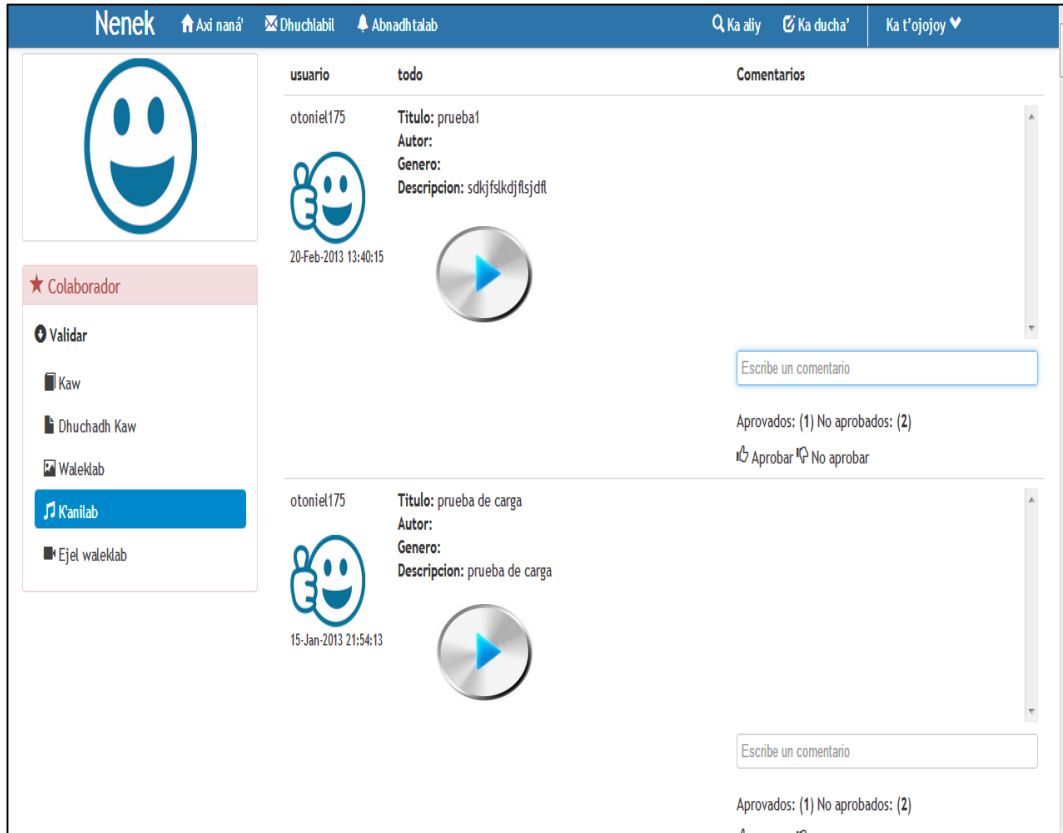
Nenek Axi naná' Dhuchlabil Abnadhtalab Ka aliy Ka ducha' Ka t'ojojoy

★ Colaborador

Validar

Kaw

Dhuchadh Kaw

Waleklab

K'anilab

Ejel waleklab

| usuario | todo | Comentarios |
|---|---|---|
| otoniel175 20-Feb-2013 13:40:15 | **Titulo:** prueba1 **Autor:** **Genero:** **Descripcion:** sdkjfslkdjflsjdfl | Escribe un comentario Aprovados: (1) No aprobados: (2) Aprobar No aprobar |
| otoniel175 15-Jan-2013 21:54:13 | **Titulo:** prueba de carga **Autor:** **Genero:** **Descripcion:** prueba de carga | Escribe un comentario Aprovados: (1) No aprobados: (2) |